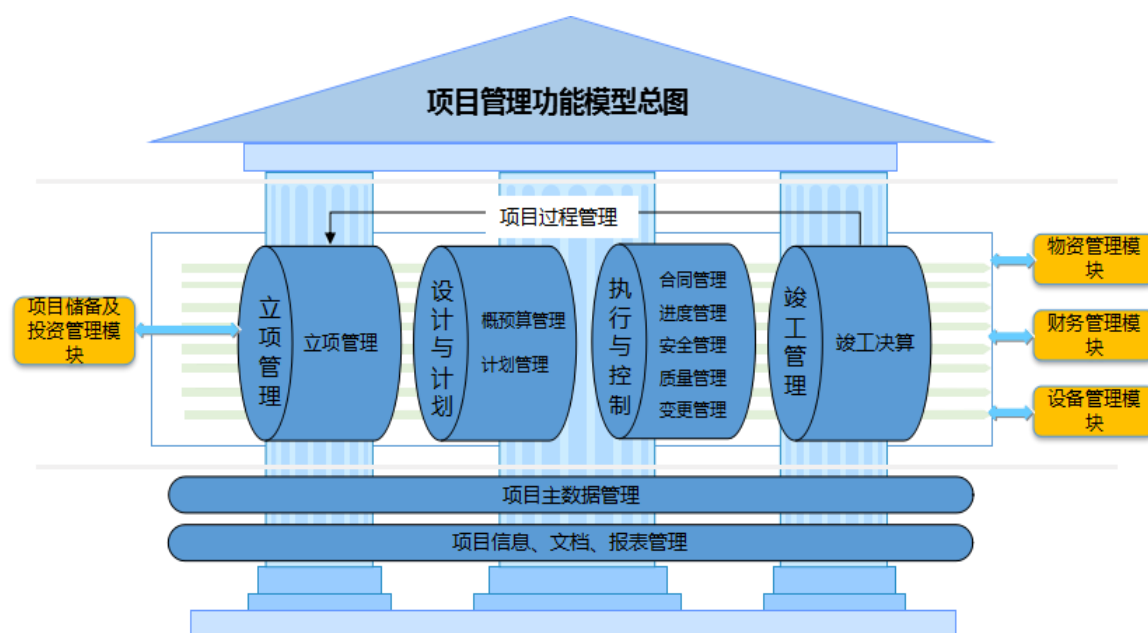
项目管理功能模型总图

项目过程管理

项目储备及投资管理模块

立项管理

立项管理

设计与计划

概预算管理

计划管理

执行与控制

合同管理

进度管理

安全管理

质量管理

变更管理

竣工管理

竣工决算

物资管理模块

财务管理模块

设备管理模块

项目主数据管理

项目信息、文档、报表管理